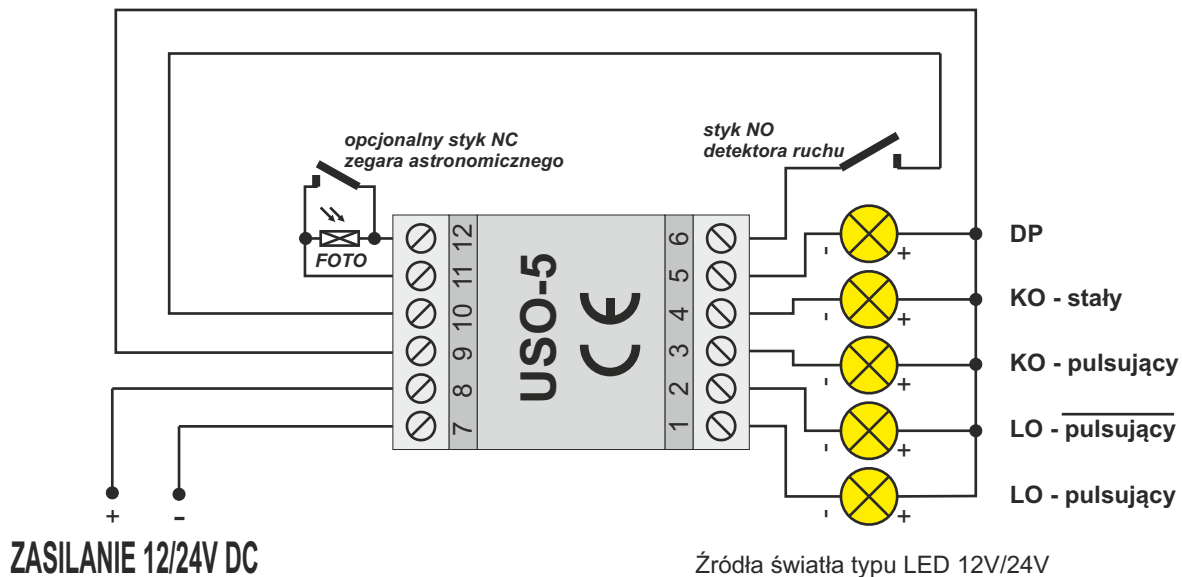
opcjonalny styk NC
zegara astronomicznego

styk NO
detektora ruchu

FOTO

12
11
10
9
8
7

USO-5
CE

6
5
4
3
2
1

DP
KO - stały
KO - pulsujący
LO - $\overline{\text{pulsujący}}$
LO - pulsujący

- +
- +
- +
- +
- +

+ -

ZASILANIE 12/24V DC

Źródła światła typu LED 12V/24V